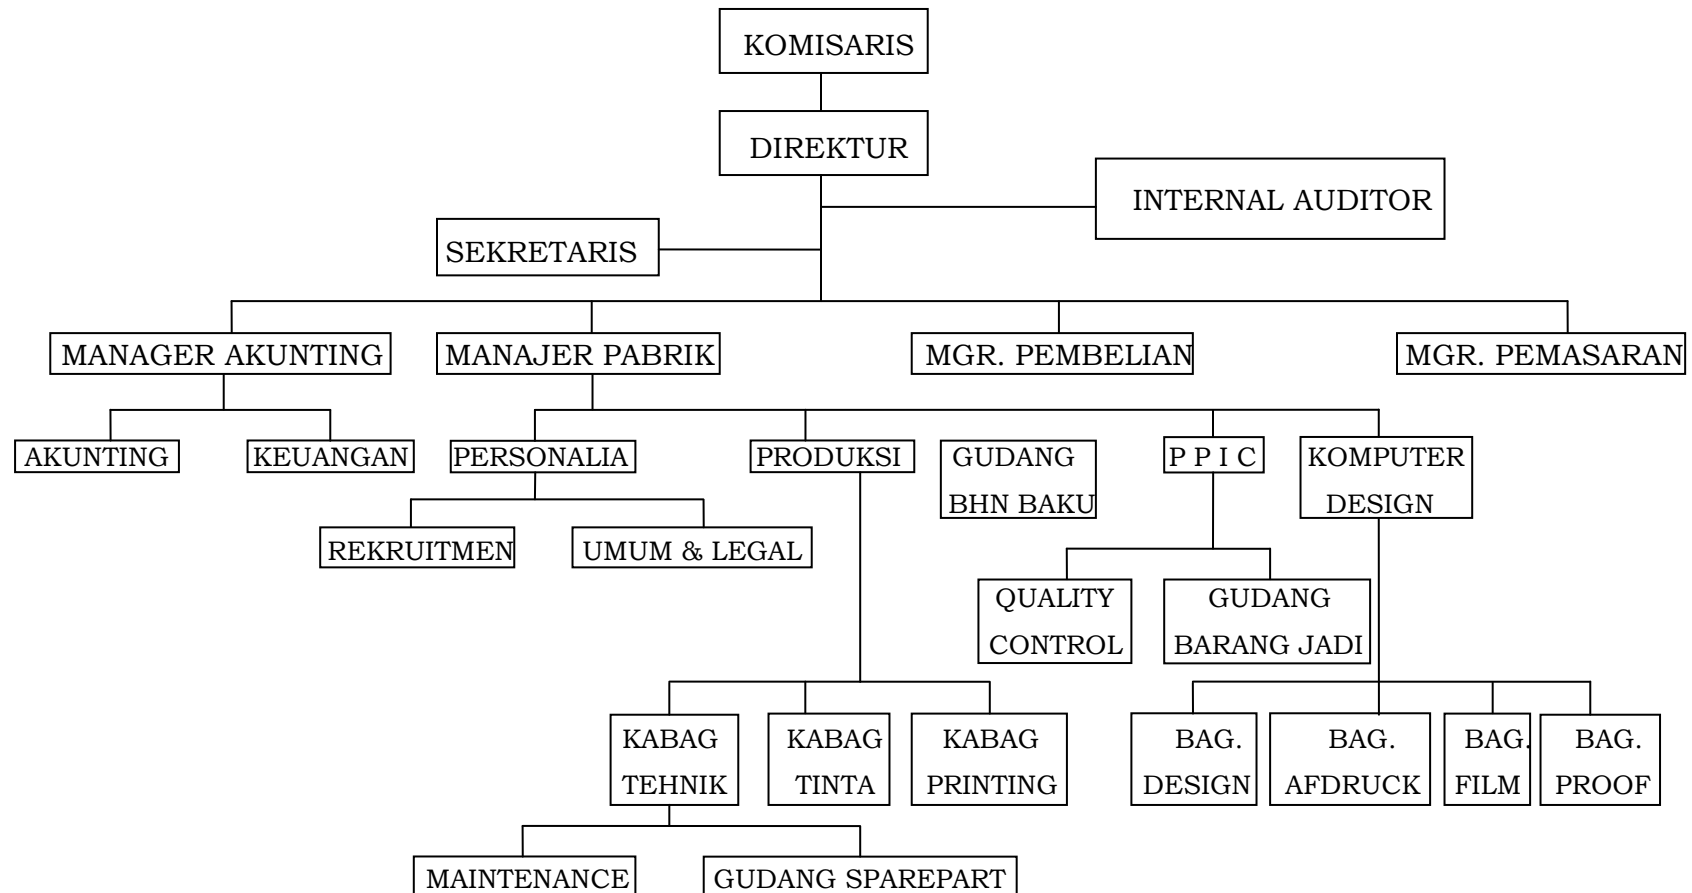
KOMISARIS

DIREKTUR

INTERNAL AUDITOR

SEKRETARIS

MANAGER AKUNTING

MANAJER PABRIK

MGR. PEMBELIAN

MGR. PEMASARAN

AKUNTING

KEUANGAN

PERSONALIA

PRODUKSI

GUDANG BHN BAKU

P P I C

KOMPUTER DESIGN

REKRUITMEN

UMUM & LEGAL

QUALITY CONTROL

GUDANG BARANG JADI

KABAG TEHNIK

KABAG TINTA

KABAG PRINTING

BAG. DESIGN

BAG. AFDRUCK

BAG. FILM

BAG. PROOF

MAINTENANCE

GUDANG SPAREPART